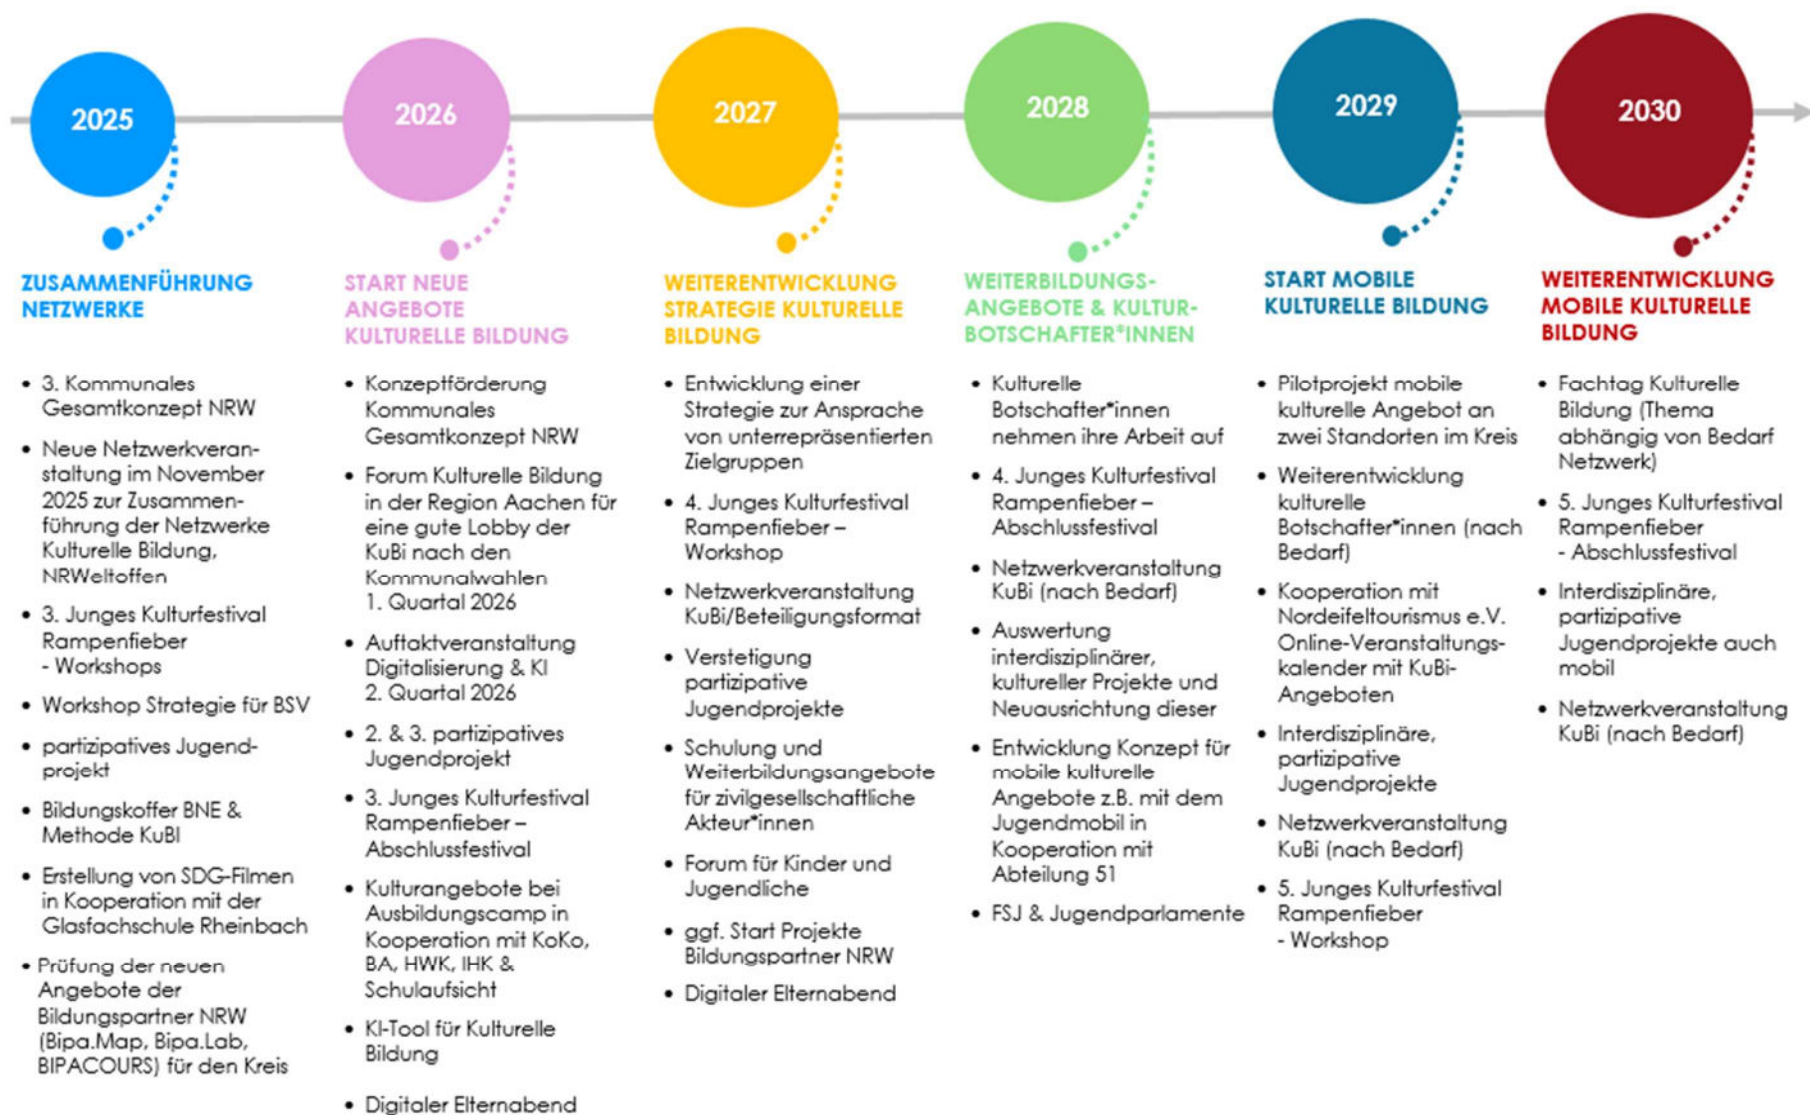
2025

2026

2027

2028

2029

2030

ZUSAMMENFÜHRUNG NETZWERKE

- 3. Kommunales Gesamtkonzept NRW
- Neue Netzwerkveranstaltung im November 2025 zur Zusammenführung der Netzwerke Kulturelle Bildung, NRWeltoffen
- 3. Junges Kulturfestival Rampenfieber - Workshops
- Workshop Strategie für BSV
- partizipatives Jugendprojekt
- Bildungskoffer BNE & Methode KuBi
- Erstellung von SDG-Filmen in Kooperation mit der Glasfachschule Rheinbach
- Prüfung der neuen Angebote der Bildungspartner NRW (Bipa.Map, Bipa.Lab, BIPACOURS) für den Kreis

START NEUE ANGEBOTE KULTURELLE BILDUNG

- Konzeptförderung Kommunales Gesamtkonzept NRW
- Forum Kulturelle Bildung in der Region Aachen für eine gute Lobby der KuBi nach den Kommunalwahlen 1. Quartal 2026
- Auftaktveranstaltung Digitalisierung & KI 2. Quartal 2026
- 2. & 3. partizipatives Jugendprojekt
- 3. Junges Kulturfestival Rampenfieber – Abschlussfestival
- Kulturangebote bei Ausbildungscamp in Kooperation mit KoKo, BA, HWK, IHK & Schulaufsicht
- KI-Tool für Kulturelle Bildung
- Digitaler Elternabend

WEITERENTWICKLUNG STRATEGIE KULTURELLE BILDUNG

- Entwicklung einer Strategie zur Ansprache von unterrepräsentierten Zielgruppen
- 4. Junges Kulturfestival Rampenfieber – Workshop
- Netzwerkveranstaltung KuBi/Beteiligungsformat
- Verstetigung partizipative Jugendprojekte
- Schulung und Weiterbildungsangebote für zivilgesellschaftliche Akteur*innen
- Forum für Kinder und Jugendliche
- ggf. Start Projekte Bildungspartner NRW
- Digitaler Elternabend

WEITERBILDUNGS-ANGEBOTE & KULTUR-BOTSCHAFTER*INNEN

- Kulturelle Botschafter*innen nehmen ihre Arbeit auf
- 4. Junges Kulturfestival Rampenfieber – Abschlussfestival
- Netzwerkveranstaltung KuBi (nach Bedarf)
- Auswertung interdisziplinärer, kultureller Projekte und Neuausrichtung dieser
- Entwicklung Konzept für mobile kulturelle Angebote z.B. mit dem Jugendmobil in Kooperation mit Abteilung 51
- FSJ & Jugendparlamente

START MOBILE KULTURELLE BILDUNG

- Pilotprojekt mobile kulturelle Angebot an zwei Standorten im Kreis
- Weiterentwicklung kulturelle Botschafter*innen (nach Bedarf)
- Kooperation mit Nordeifeltourismus e.V. Online-Veranstaltungskalender mit KuBi-Angeboten
- Interdisziplinäre, partizipative Jugendprojekte
- Netzwerkveranstaltung KuBi (nach Bedarf)
- 5. Junges Kulturfestival Rampenfieber - Workshop

WEITERENTWICKLUNG MOBILE KULTURELLE BILDUNG

- Fachtag Kulturelle Bildung (Thema abhängig von Bedarf Netzwerk)
- 5. Junges Kulturfestival Rampenfieber - Abschlussfestival
- Interdisziplinäre, partizipative Jugendprojekte auch mobil
- Netzwerkveranstaltung KuBi (nach Bedarf)